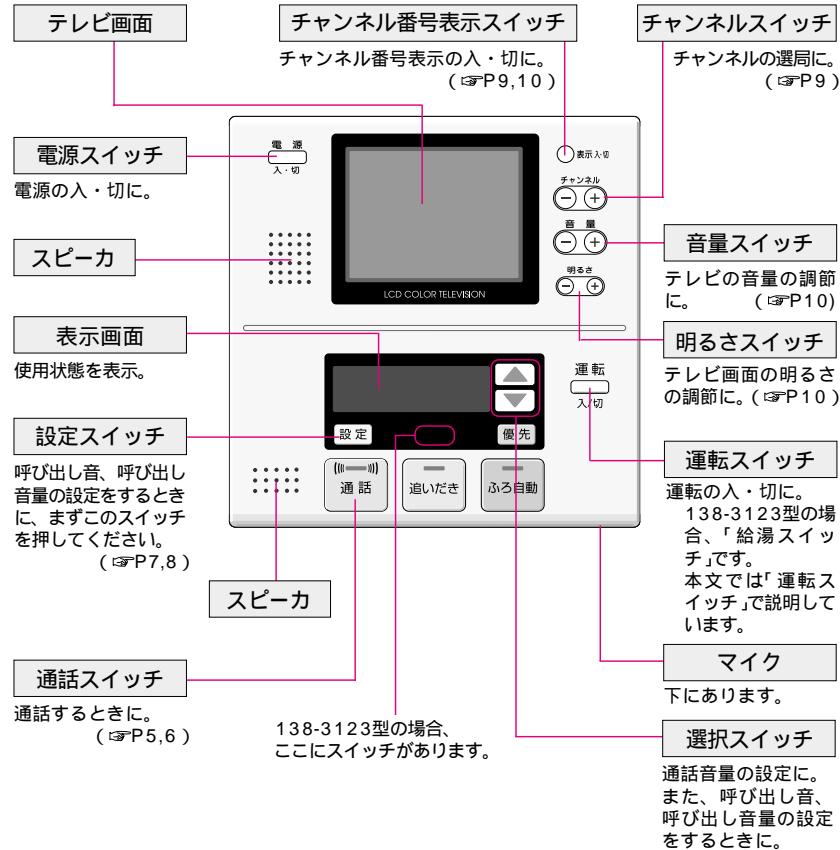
テレビ画面

チャンネル番号表示スイッチ

チャンネル番号表示の入・切に。
(☞P9,10)

チャンネルスイッチ

チャンネルの選局に。
(☞P9)

電源スイッチ

電源の入・切に。

電 源
入・切

表示 入・切

チャンネル

音 量

明るさ

LCD COLOR TELEVISION

スピーカ

音量スイッチ

テレビの音量の調節に。 (☞P10)

明るさスイッチ

テレビ画面の明るさの調節に。(☞P10)

表示画面

使用状態を表示。

運転
入/切

設定スイッチ

設定

優先

呼び出し音、呼び出し音量の設定をするときに、まずこのスイッチを押してください。
(☞P7,8)

通 話

追いだき

ふろ自動

運転スイッチ

運転の入・切に。
138-3123型の場合、「給湯スイッチ」です。
本文では「運転スイッチ」で説明しています。

スピーカ

マイク

下にあります。

通話スイッチ

通話するときに。
(☞P5,6)

138-3123型の場合、ここにスイッチがあります。

選択スイッチ

通話音量の設定に。
また、呼び出し音、呼び出し音量の設定をするときに。